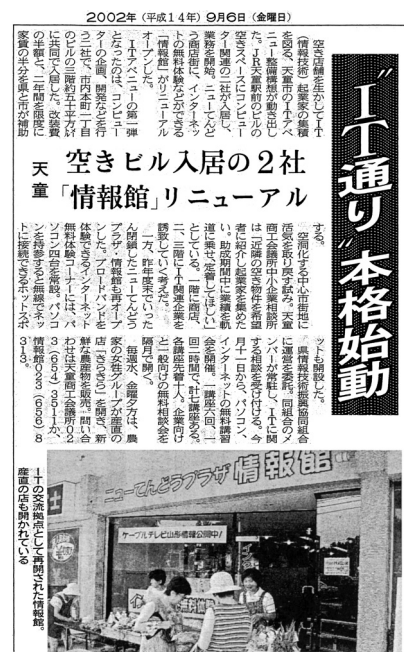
2002年（平成１４年）９月６日（金曜日）

"ＩＴ通り"本格始動

天童

空きビル入居の２社
「情報館」リニューアル

空き店舗を生かしてＩＴ（情報技術）起業家の集積を図る、天童市のＩＴアベニュー整備構想が動きだした。ＪＲ天童駅前のビルの空きスペースにコンピューター関連の二社が入居し、業務を開始。ニューてんどう商店街に、インターネットの無料体験などができる「情報館」がリニューアルオープンした。

ＩＴアベニューの第一弾となったのは、コンピューターの企画、開発などを行う二社で、市内本町一丁目のビルの二階約五十平方㍍に共同で入居した。改装費の半額と、二年間を限度に家賃の半分を県と市が補助

する。

空洞化する中心市街地に活気を取り戻す狙い。天童商工会議所や中小企業診断士は「近隣の空きビルに入居者の紹介と起業家を集める道を探りたい」と話し、助成制度に業種や事業内容の「縛りを乗せ、空き店舗に誘致している」。

一方、昨年度末で一旦閉鎖したニューてんどうプラザ「情報館」も再オープンした。ブロードバンドを体験できるインターネット無料体験コーナーには、パソコン四台を常設。パソコンを持参すると無線ＬＡＮで接続できるホットスポ

ットも開設した。

情報教育技術振興協同組合に運営を委託。同組合のメンバーが常駐し、ＩＴに関する相談を受け付ける。今月十日から、パソコン、インターネットの無料講習会を開催。一講座六回、各回二時間。計七講座ある。企業向けの無料相談会を随時開催する。

毎週水、金曜夕方は、農家の女性グループが産直の店「きらきら」を開き、新鮮な農産物を販売。問い合わせは天童商工会議所０２３（６５４）３９１１か情報館０２３（６５６）８３１３。

ＩＴの交流拠点として再開された情報館。産直の店も開かれている

ニューてんどうプラザ 情報館

ケーブルテレビ山形情報公開中！